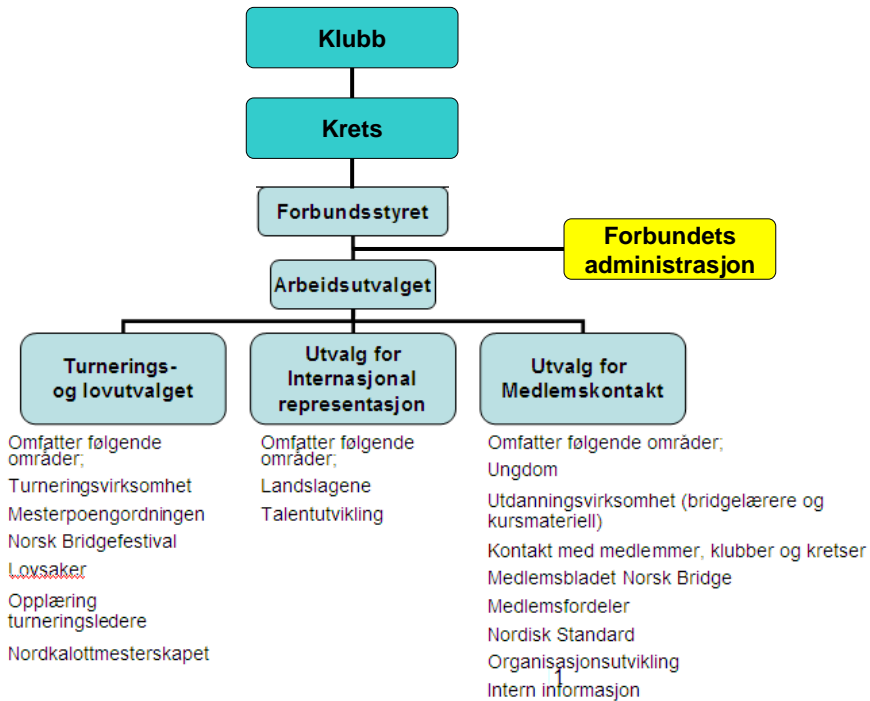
Klubb

Krets

Forbundsstyret

Forbundets administrasjon

Arbeidsutvalget

Turnerings- og lovutvalget

Utvalg for Internasjonal representasjon

Utvalg for Medlemskontakt

Omfatter følgende områder;
Turneringsvirksomhet
Mesterpoengordningen
Norsk Bridgefestival
Lovsaker
Opplæring turneringsledere
Nordkalottmesterskapet

Omfatter følgende områder;
Landslagene
Talentutvikling

Omfatter følgende områder;
Ungdom
Utdanningsvirksomhet (bridgelærere og kursmateriell)
Kontakt med medlemmer, klubber og kretser
Medlemsbladet Norsk Bridge
Medlemsfordeler
Nordisk Standard
Organisasjonsutvikling
Intern informasjon

1